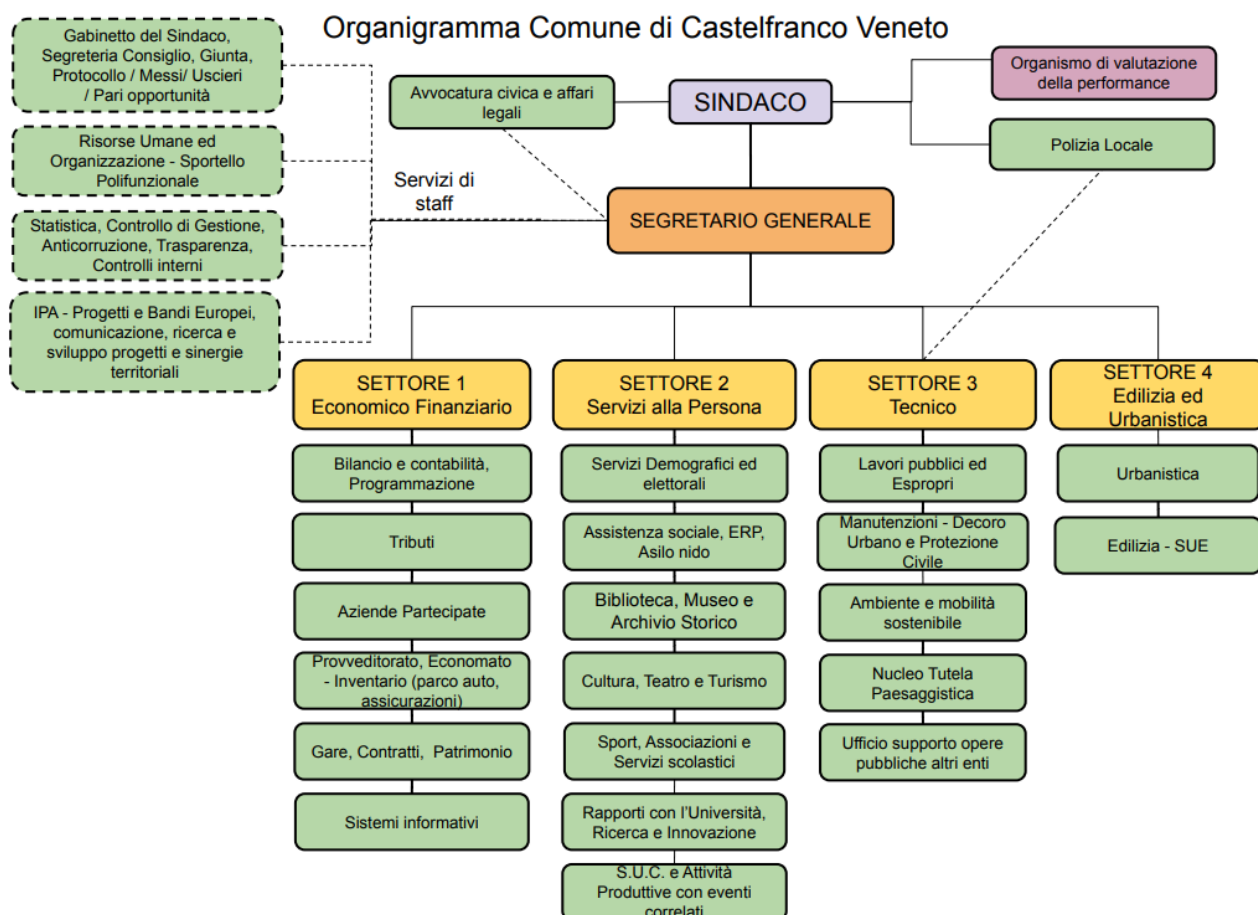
Organigramma Comune di Castelfranco Veneto

Gabinetto del Sindaco, Segreteria Consiglio, Giunta, Protocollo / Messi/ Uscieri / Pari opportunità

Risorse Umane ed Organizzazione - Sportello Polifunzionale

Statistica, Controllo di Gestione, Anticorruzione, Trasparenza, Controlli interni

IPA - Progetti e Bandi Europei, comunicazione, ricerca e sviluppo progetti e sinergie territoriali

Servizi di staff

Avvocatura civica e affari legali

SINDACO

Organismo di valutazione della performance

Polizia Locale

SEGRETARIO GENERALE

SETTORE 1
Economico Finanziario

Bilancio e contabilità, Programmazione

Tributi

Aziende Partecipate

Provveditorato, Economato - Inventario (parco auto, assicurazioni)

Gare, Contratti, Patrimonio

Sistemi informativi

SETTORE 2
Servizi alla Persona

Servizi Demografici ed elettorali

Assistenza sociale, ERP, Asilo nido

Biblioteca, Museo e Archivio Storico

Cultura, Teatro e Turismo

Sport, Associazioni e Servizi scolastici

Rapporti con l'Università, Ricerca e Innovazione

S.U.C. e Attività Produttive con eventi correlati

SETTORE 3
Tecnico

Lavori pubblici ed Espropri

Manutenzioni - Decoro Urbano e Protezione Civile

Ambiente e mobilità sostenibile

Nucleo Tutela Paesaggistica

Ufficio supporto opere pubbliche altri enti

SETTORE 4
Edilizia ed Urbanistica

Urbanistica

Edilizia - SUE